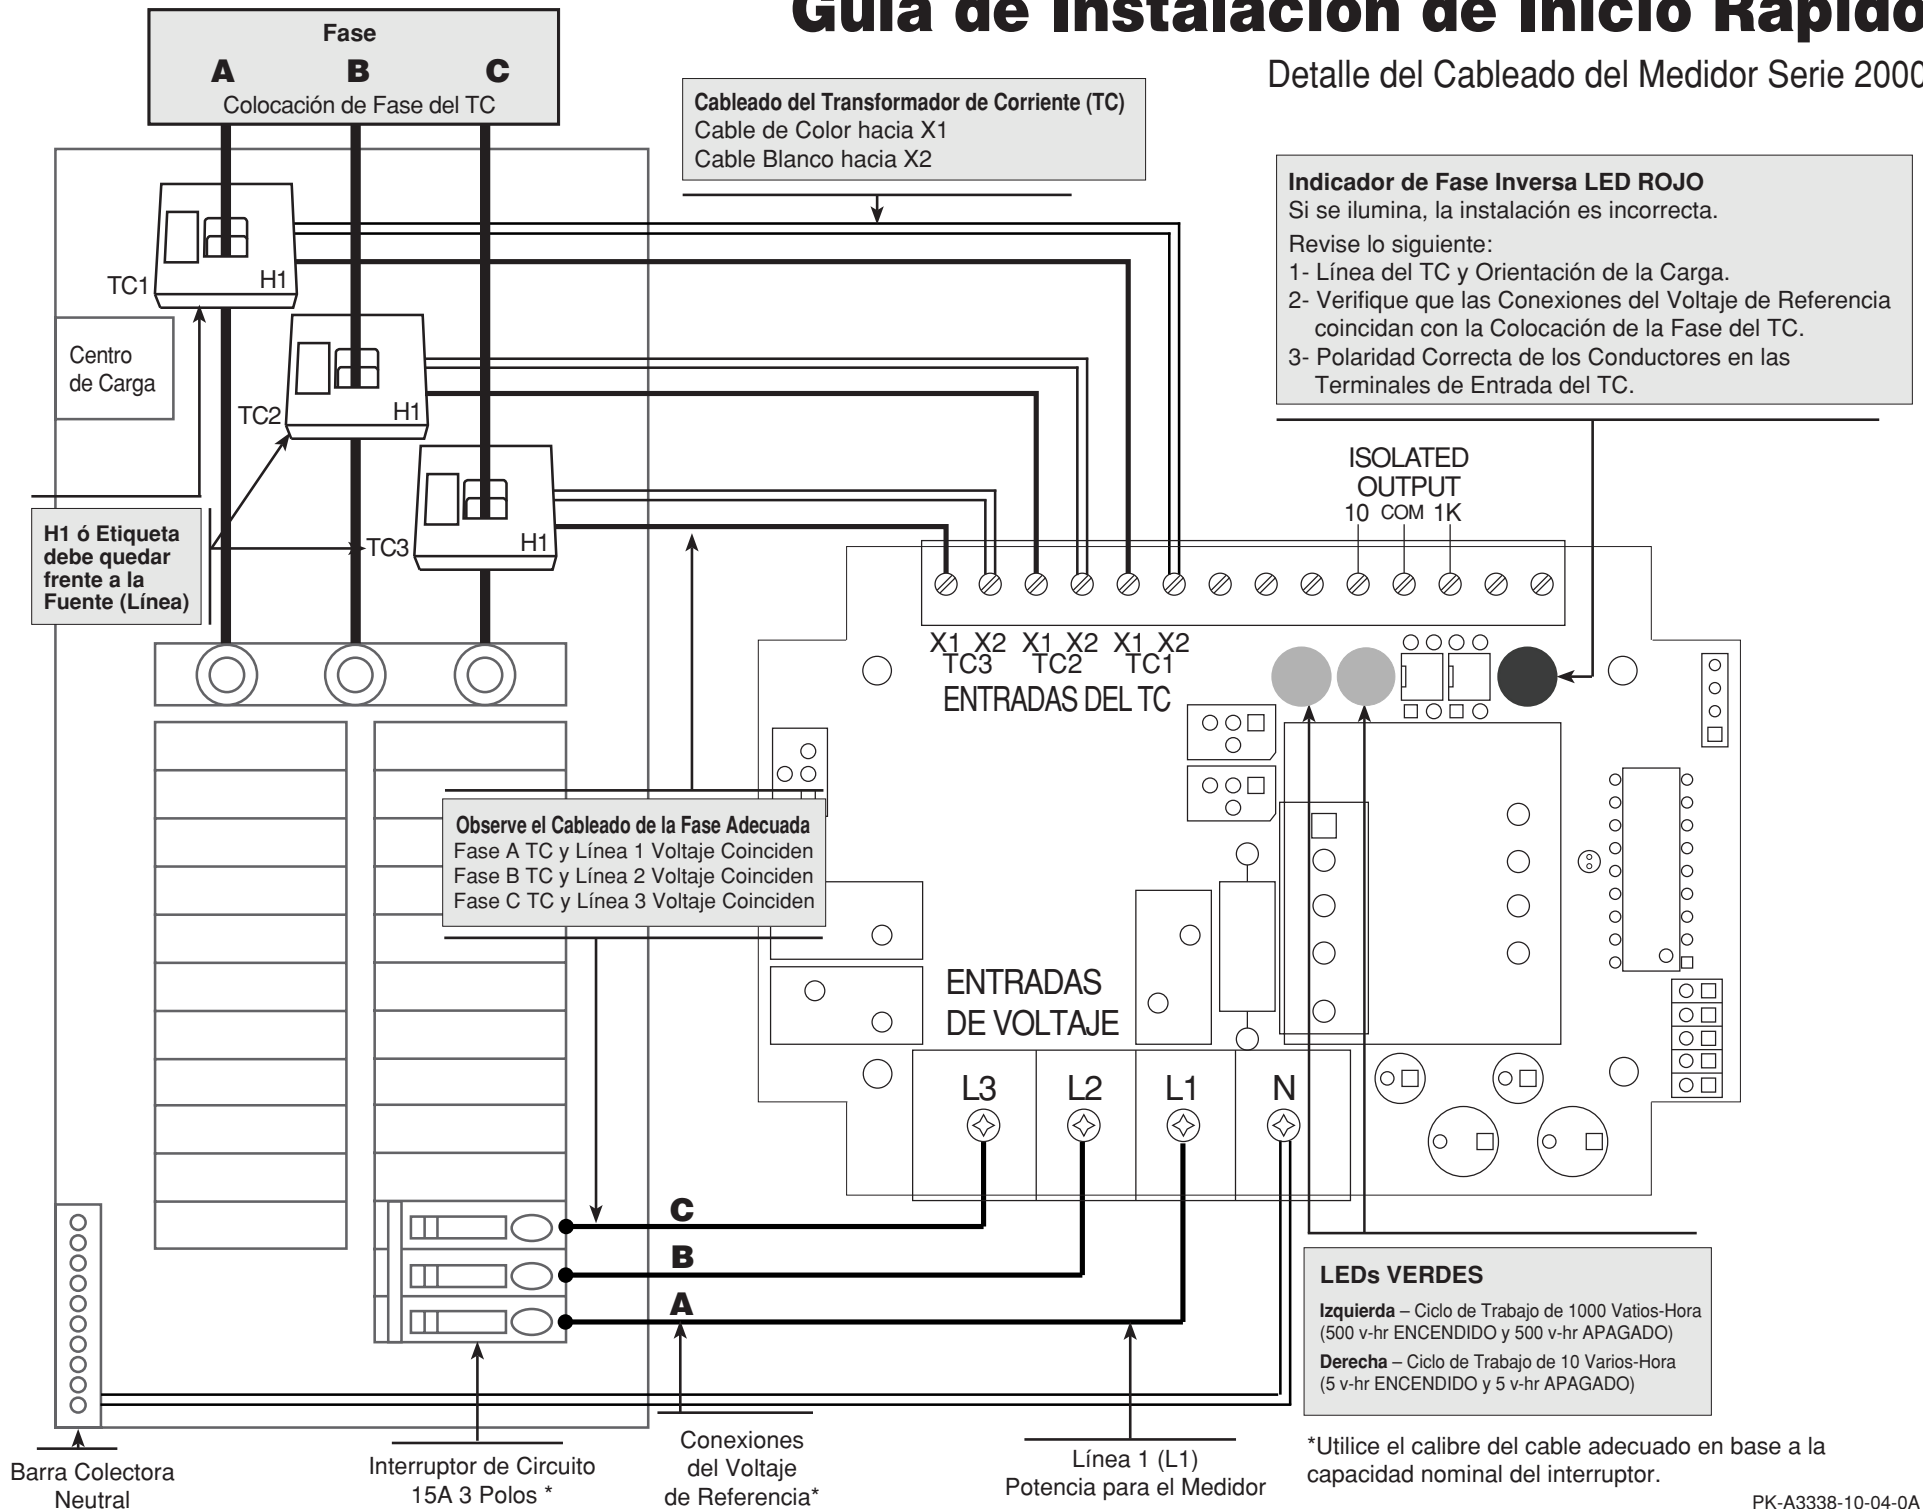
Guía de Instalación de Inicio Rápido

Detalle del Cableado del Medidor Serie 2000

Fase
A B C
Colocación de Fase del TC

Cableado del Transformador de Corriente (TC)
Cable de Color hacia X1
Cable Blanco hacia X2

Indicador de Fase Inversa LED ROJO
Si se ilumina, la instalación es incorrecta.
Revise lo siguiente:
1- Línea del TC y Orientación de la Carga.
2- Verifique que las Conexiones del Voltaje de Referencia coincidan con la Colocación de la Fase del TC.
3- Polaridad Correcta de los Conductores en las Terminales de Entrada del TC.

TC1
H1
Centro de Carga
TC2
H1
TC3
H1

H1 ó Etiqueta debe quedar frente a la Fuente (Línea)

ISOLATED OUTPUT
10 COM 1K

X1 X2 X1 X2 X1 X2
TC3 TC2 TC1
ENTRADAS DEL TC

Observe el Cableado de la Fase Adecuada
Fase A TC y Línea 1 Voltaje Coinciden
Fase B TC y Línea 2 Voltaje Coinciden
Fase C TC y Línea 3 Voltaje Coinciden

ENTRADAS DE VOLTAJE
L3 L2 L1 N

C
B
A

LEDs VERDES
Izquierda – Ciclo de Trabajo de 1000 Vatios-Hora (500 v-hr ENCENDIDO y 500 v-hr APAGADO)
Derecha – Ciclo de Trabajo de 10 Varios-Hora (5 v-hr ENCENDIDO y 5 v-hr APAGADO)

Barra Colectora Neutral

Interruptor de Circuito 15A 3 Polos *

Conexiones del Voltaje de Referencia*

Línea 1 (L1) Potencia para el Medidor

*Utilice el calibre del cable adecuado en base a la capacidad nominal del interruptor.

PK-A3338-10-04-0A